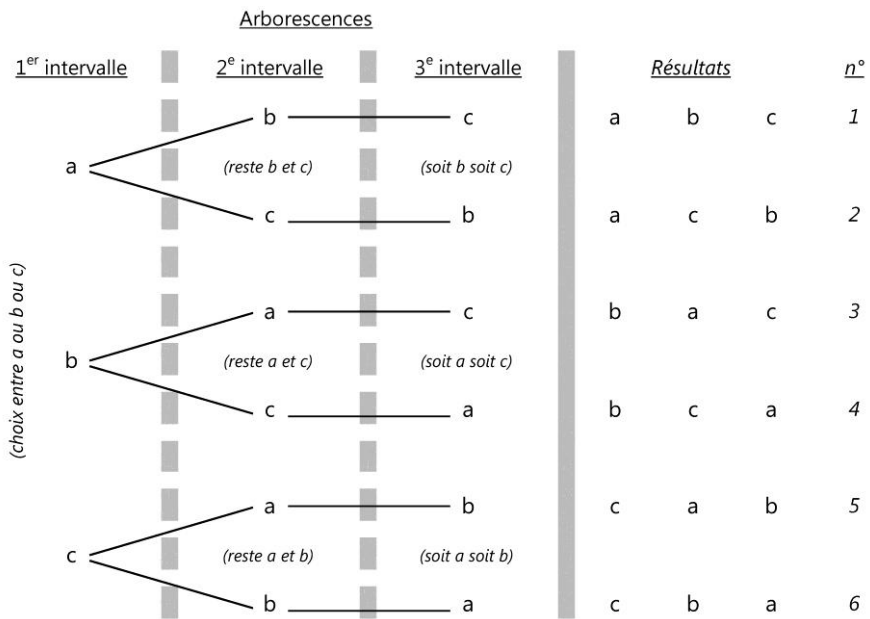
Arborescences

1$^{er}$ intervalle

2$^{e}$ intervalle

3$^{e}$ intervalle

Résultats

n°

(choix entre a ou b ou c)

a

b — c

(reste b et c)

(soit b soit c)

c — b

b

a — c

(reste a et c)

(soit a soit c)

c — a

c

a — b

(reste a et b)

(soit a soit b)

b — a

| | | | |
|---|---|---|---|
| a | b | c | 1 |
| a | c | b | 2 |
| b | a | c | 3 |
| b | c | a | 4 |
| c | a | b | 5 |
| c | b | a | 6 |